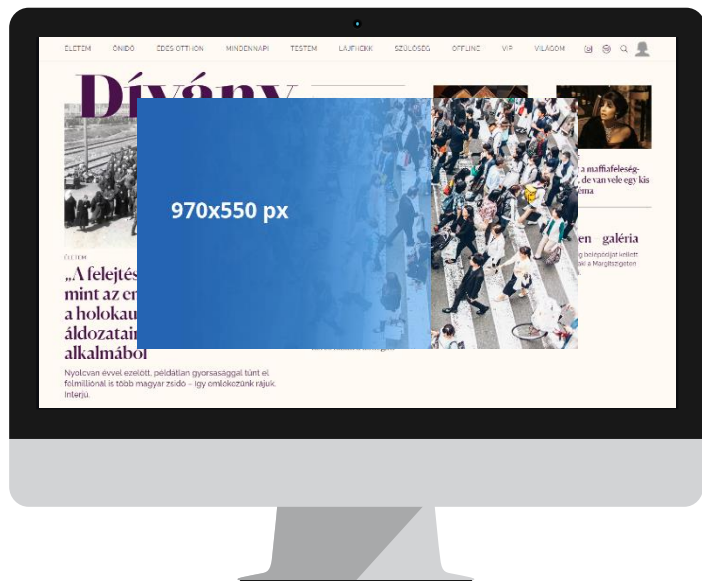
ÉLETEM ÖNIDŐ ÉDES OTTHON MINDENNAPI TESTEM LAJFHEKK SZÜLŐSÉG OFFLINE VIP VILÁGOM

Díván

970x550 px

ÉLETEM

„A felejtés mint az en a holokau áldozatai alkalmából

Nyolcvan évvel ezelőtt, példátlan gyorsasággal tűnt el félmilliónál is több magyar zsidó – így emlékezünk rájuk. Interjú.

a maffiafeleség- , de van vele egy kis éma

en galéria

g belépőjét kellett ó a Margitszigeten